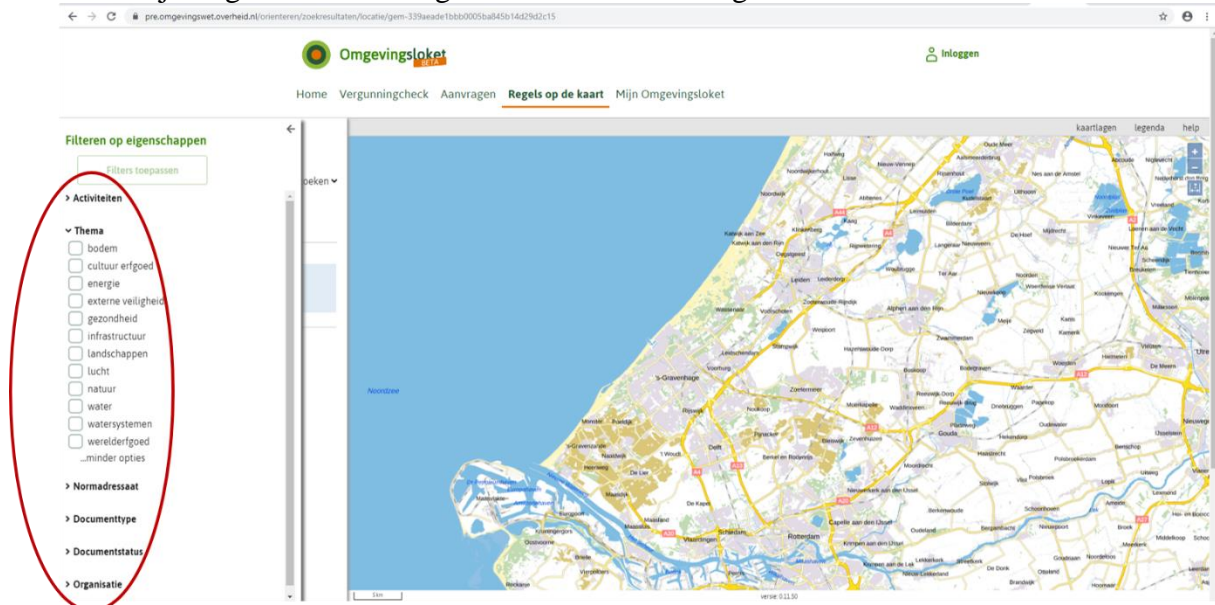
pre.omgevingswet.overheid.nl/orienteren/zoekresultaten/locatie/gem-339aeade1bbb0005ba845b14d29d2c15

Omgevingsloket BETA

Inloggen

Home Vergunningcheck Aanvragen Regels op de kaart Mijn Omgevingsloket

Filteren op eigenschappen

Filters toepassen

oeken

kaartlagen legenda help

› Activiteiten

˅ Thema

bodem
cultuur erfgoed
energie
externe veiligheid
gezondheid
infrastructuur
landschappen
lucht
natuur
water
watersystemen
werelderfgoed
...minder opties

› Normadressaat

› Documenttype

› Documentstatus

› Organisatie

Noordzee

Noordwijk
Lisse
Hillegom
Katwijk aan Zee
Leiden
Leiderdorp
Wassenaar
Voorschoten
Zoetermeer
Alphen aan den Rijn
's-Gravenhage
Rijswijk
Delft
Pijnacker
Nootdorp
Boskoop
Waddinxveen
Gouda
Monster
Naaldwijk
Maassluis
Vlaardingen
Schiedam
Rotterdam
Capelle aan den IJssel
Krimpen aan den IJssel
Ridderkerk
Barendrecht
Rozenburg
Spijkenisse
Oudewater
Woerden
Mijdrecht
Uithoorn
Kudelstaart

verse 0.11.50